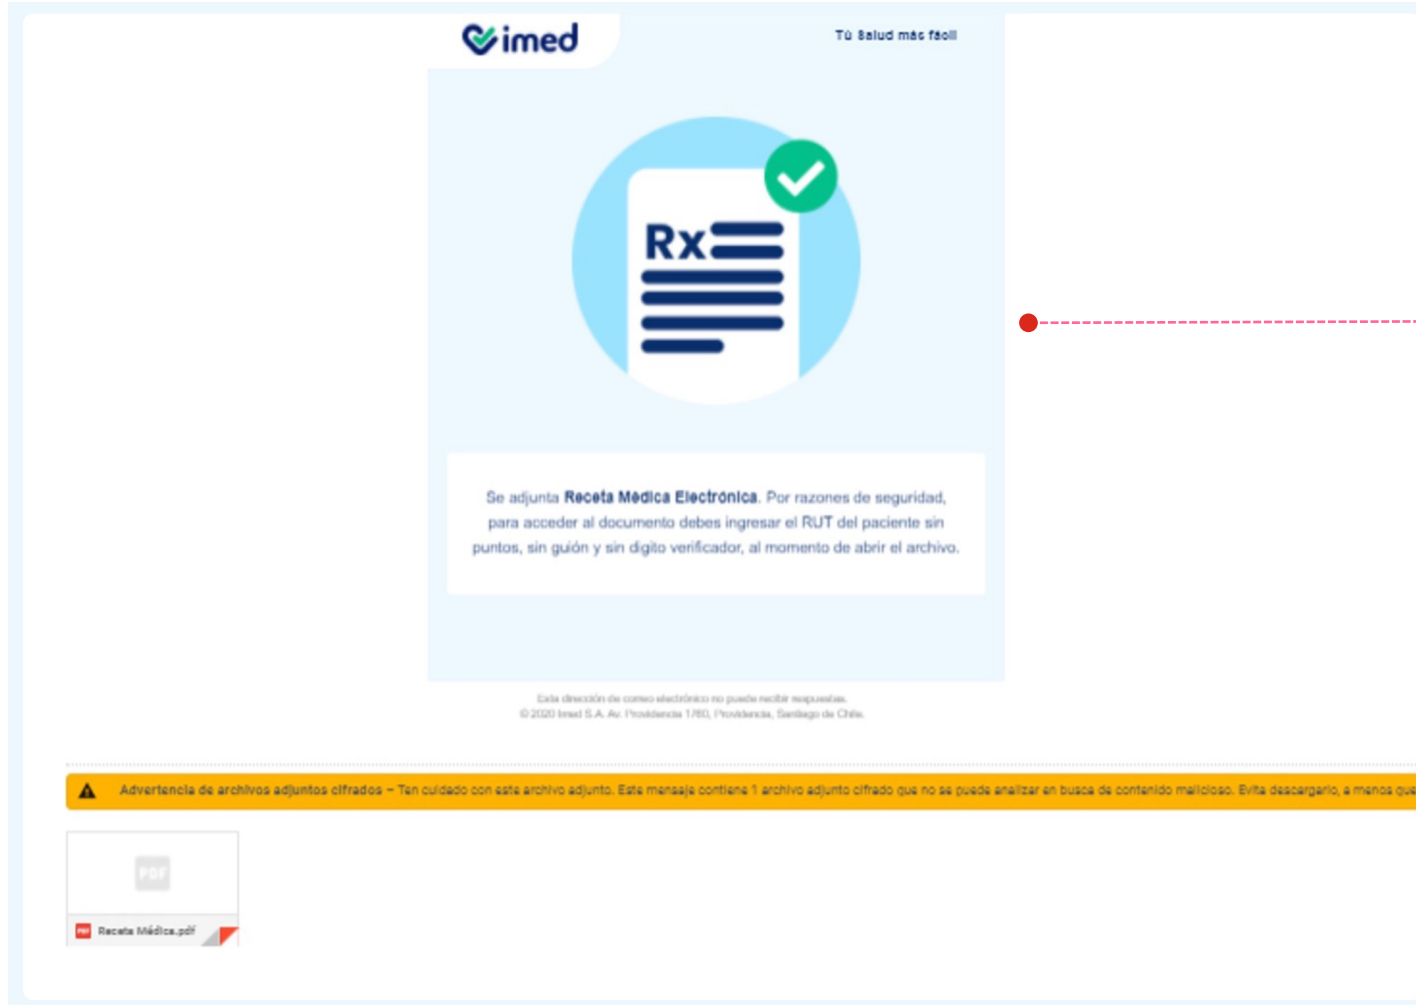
imed

Tú Salud más fácil

Rx

Se adjunta **Receta Médica Electrónica**. Por razones de seguridad, para acceder al documento debes ingresar el RUT del paciente sin puntos, sin guión y sin digito verificador, al momento de abrir el archivo.

Esta dirección de correo electrónico no puede recibir respuestas.
© 2020 Imed S.A. Av. Providencia 1760, Providencia, Santiago de Chile.

**Advertencia de archivos adjuntos cifrados** – Ten cuidado con este archivo adjunto. Este mensaje contiene 1 archivo adjunto cifrado que no se puede analizar en busca de contenido malicioso. Evita descargarlo, a menos que

PDF

Receta Médica.pdf